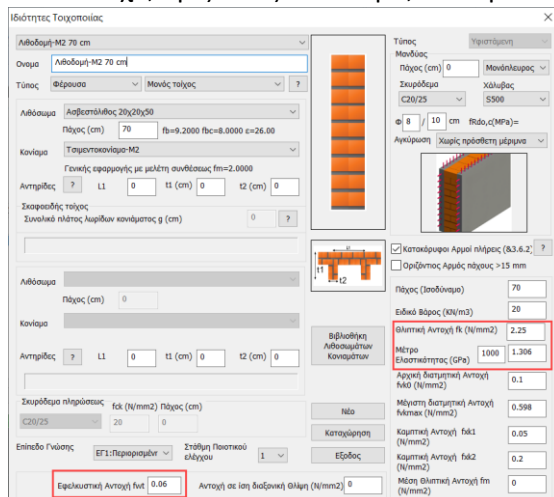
Ιδιότητες Τοιχοποιίας

Λιθοδομή-Μ2 70 cm

Ονομα Λιθοδομή-Μ2 70 cm

Τύπος Φέρουσα Μονός τοίχος ?

Λιθόσωμα Ασβεστόλιθος 20χ20χ50

Πάχος (cm) 70 fb=9.2000 fbc=8.0000 ε=26.00

Κονίαμα Τσιμεντοκονίαμα-Μ2

Γενικής εφαρμογής με μελέτη συνθέσεως fm=2.0000

Αντηρίδες ? L1 0 t1 (cm) 0 t2 (cm) 0

Σκαφοειδής τοίχος

Συνολικό πλάτος λωρίδων κονιάματος g (cm) 0 ?

Λιθόσωμα

Πάχος (cm) 0

Κονίαμα

Αντηρίδες ? L1 0 t1 (cm) 0 t2 (cm) 0

Σκυρόδεμα πληρώσεως fck (N/mm2) Πάχος (cm)

C20/25 20 0

Επίπεδο Γνώσης ΕΓ1:Περιορισμένη Στάθμη Ποιοτικού ελέγχου 1 ?

Εφελκυστική Αντοχή fwt 0.06

Αντοχή σε ίση διαξονική Θλίψη (N/mm2) 0

Τύπος Υφιστάμενη

Μανδύας

Πάχος (cm) 0 Μονόπλευρος

Σκυρόδεμα Χάλυβας

C20/25 S500

Φ 8 / 10 cm fRdo,c(MPa)=

Αγκύρωση Χωρίς πρόσθετη μέριμνα

t1 t2

Κατακόρυφοι Αρμοί πλήρεις (§3.6.2) ?

Οριζόντιος Αρμός πάχους >15 mm

Πάχος (Ισοδύναμο) 70

Ειδικό Βάρος (KN/m3) 20

Θλιπτική Αντοχή fk (N/mm2) 2.25

Μέτρο Ελαστικότητας (GPa) 1000 1.306

Αρχική διατμητική Αντοχή fvk0 (N/mm2) 0.1

Μέγιστη διατμητική Αντοχή fvkmax (N/mm2) 0.598

Καμπτική Αντοχή fxk1 (N/mm2) 0.05

Καμπτική Αντοχή fxk2 (N/mm2) 0.2

Μέση Θλιπτική Αντοχή fm 0

Βιβλιοθήκη Λιθοσωμάτων Κονιαμάτων

Νέο

Καταχώρηση

Εξοδος